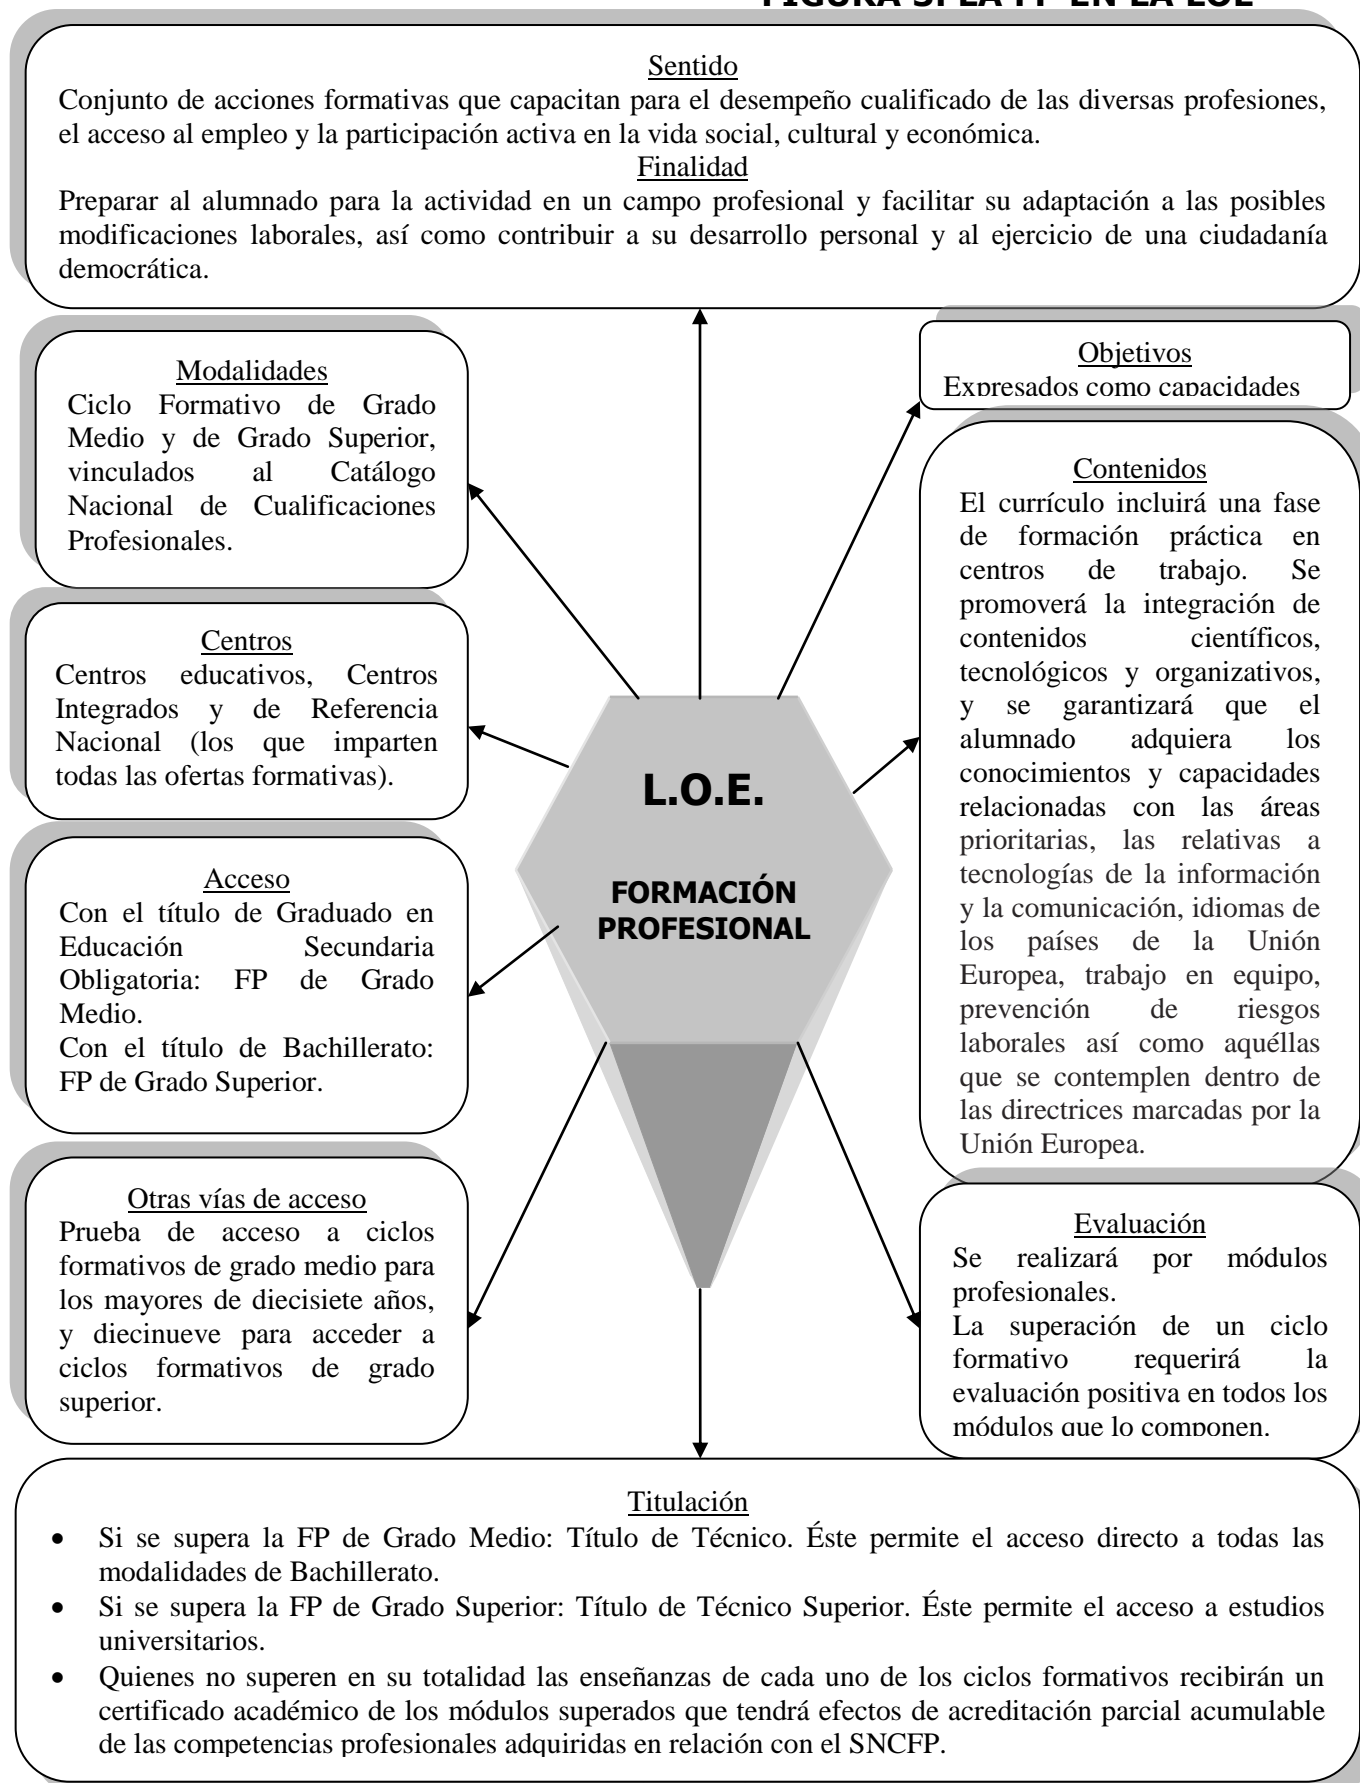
FIGURA 3. LA FP EN LA LOE

Sentido
Conjunto de acciones formativas que capacitan para el desempeño cualificado de las diversas profesiones, el acceso al empleo y la participación activa en la vida social, cultural y económica.
Finalidad
Preparar al alumnado para la actividad en un campo profesional y facilitar su adaptación a las posibles modificaciones laborales, así como contribuir a su desarrollo personal y al ejercicio de una ciudadanía democrática.

Modalidades
Ciclo Formativo de Grado Medio y de Grado Superior, vinculados al Catálogo Nacional de Cualificaciones Profesionales.

Centros
Centros educativos, Centros Integrados y de Referencia Nacional (los que imparten todas las ofertas formativas).

Acceso
Con el título de Graduado en Educación Secundaria Obligatoria: FP de Grado Medio.
Con el título de Bachillerato: FP de Grado Superior.

Otras vías de acceso
Prueba de acceso a ciclos formativos de grado medio para los mayores de diecisiete años, y diecinueve para acceder a ciclos formativos de grado superior.

L.O.E.

FORMACIÓN PROFESIONAL

Objetivos
Expresados como capacidades

Contenidos
El currículo incluirá una fase de formación práctica en centros de trabajo. Se promoverá la integración de contenidos científicos, tecnológicos y organizativos, y se garantizará que el alumnado adquiera los conocimientos y capacidades relacionadas con las áreas prioritarias, las relativas a tecnologías de la información y la comunicación, idiomas de los países de la Unión Europea, trabajo en equipo, prevención de riesgos laborales así como aquéllas que se contemplen dentro de las directrices marcadas por la Unión Europea.

Evaluación
Se realizará por módulos profesionales.
La superación de un ciclo formativo requerirá la evaluación positiva en todos los módulos que lo componen.

Titulación
• Si se supera la FP de Grado Medio: Título de Técnico. Éste permite el acceso directo a todas las modalidades de Bachillerato.
• Si se supera la FP de Grado Superior: Título de Técnico Superior. Éste permite el acceso a estudios universitarios.
• Quienes no superen en su totalidad las enseñanzas de cada uno de los ciclos formativos recibirán un certificado académico de los módulos superados que tendrá efectos de acreditación parcial acumulable de las competencias profesionales adquiridas en relación con el SNCFP.